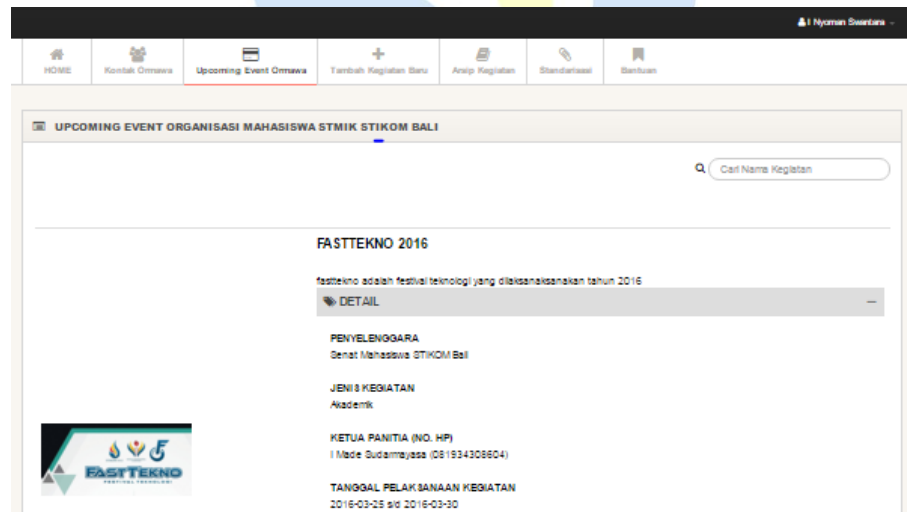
I Nyoman Swantara

HOME
Kontak Ormawa
Upcoming Event Ormawa
Tambah Kegiatan Baru
Arsip Kegiatan
Standarisasi
Bantuan

UPCOMING EVENT ORGANISASI MAHASISWA STMIK STIKOM BALI

Cari Nama Kegiatan

FASTTEKNO 2016

fasttekno adalah festival teknologi yang dilaksanaksanakan tahun 2016

DETAIL

PENYELENGGARA
Senat Mahasiswa STIKOM Bali

JENIS KEGIATAN
Akademik

KETUA PANITIA (NO. HP)
I Made Sudarmayasa (081934308604)

TANGGAL PELAKSANAAN KEGIATAN
2016-03-25 s/d 2016-03-30

FASTTEKNO
FESTIVAL TEKNOLOGI